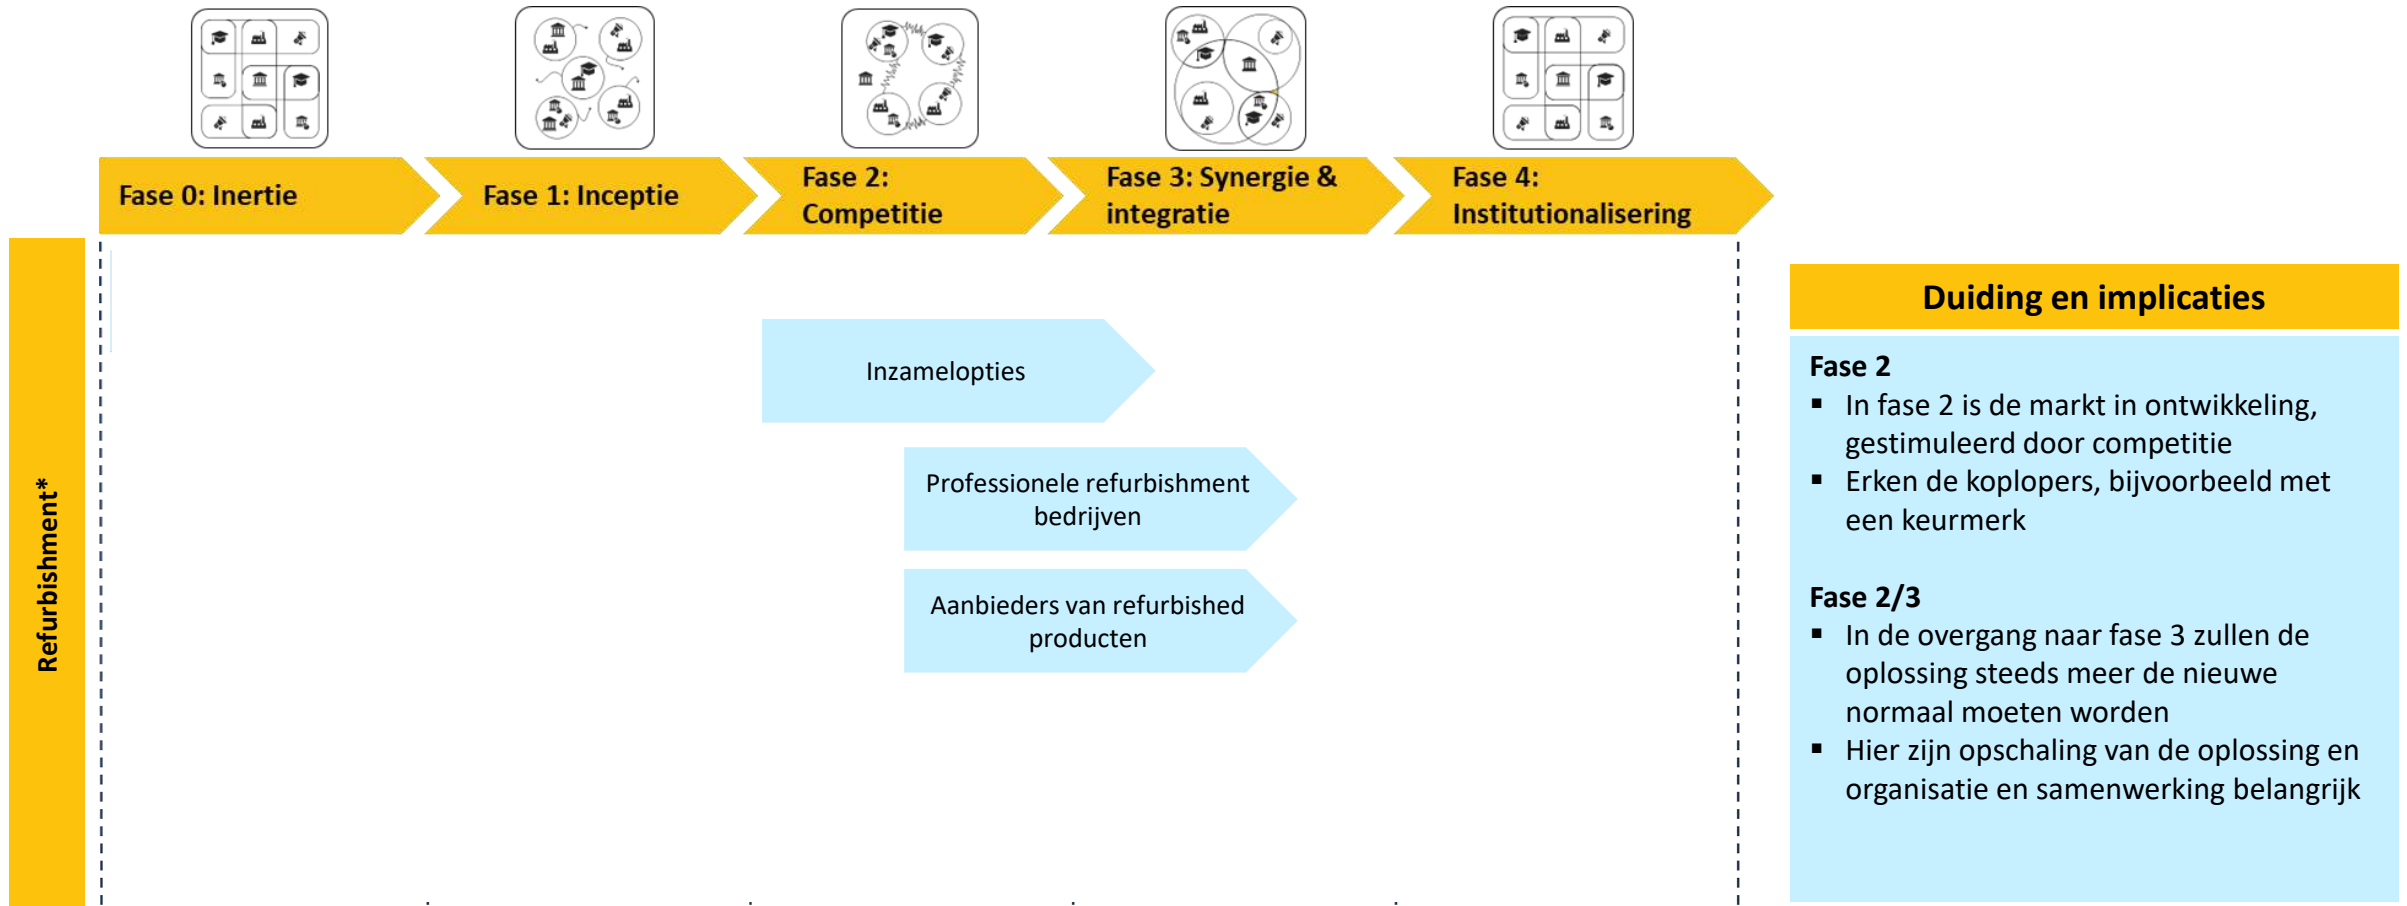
Fase 0: Inertie

Fase 1: Inceptie

Fase 2: Competitie

Fase 3: Synergie & integratie

Fase 4: Institutionalisering

Refurbishment*

Inzamelopties

Professionele refurbishment bedrijven

Aanbieders van refurbished producten

Duiding en implicaties

Fase 2
▪ In fase 2 is de markt in ontwikkeling, gestimuleerd door competitie
▪ Erken de koplopers, bijvoorbeeld met een keurmerk

Fase 2/3
▪ In de overgang naar fase 3 zullen de oplossing steeds meer de nieuwe normaal moeten worden
▪ Hier zijn opschaling van de oplossing en organisatie en samenwerking belangrijk